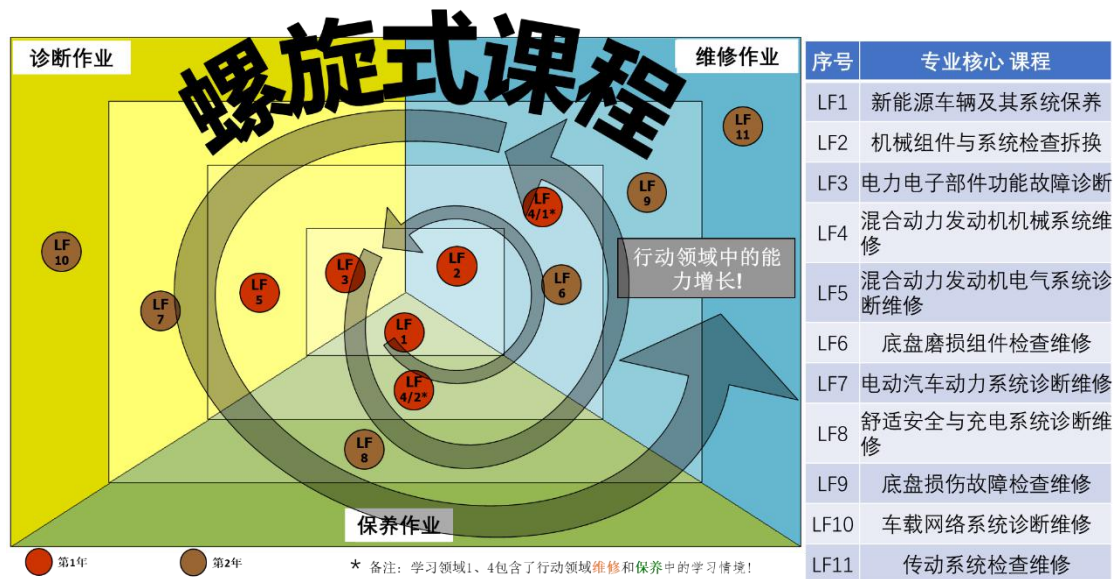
螺旋式课程

诊断作业

维修作业

保养作业

LF 11

LF 9

LF 4/1*

LF 10

LF 2

LF 3

LF 6

LF 5

LF 7

LF 1

LF 4/2*

LF 8

行动领域中的能力增长!

第1年

第2年

* 备注：学习领域1、4包含了行动领域维修和保养中的学习情境!

| 序号 | 专业核心 课程 |
|---|---|
| LF1 | 新能源车辆及其系统保养 |
| LF2 | 机械组件与系统检查拆换 |
| LF3 | 电力电子部件功能故障诊断 |
| LF4 | 混合动力发动机机械系统维修 |
| LF5 | 混合动力发动机电气系统诊断维修 |
| LF6 | 底盘磨损组件检查维修 |
| LF7 | 电动汽车动力系统诊断维修 |
| LF8 | 舒适安全与充电系统诊断维修 |
| LF9 | 底盘损伤故障检查维修 |
| LF10 | 车载网络系统诊断维修 |
| LF11 | 传动系统检查维修 |